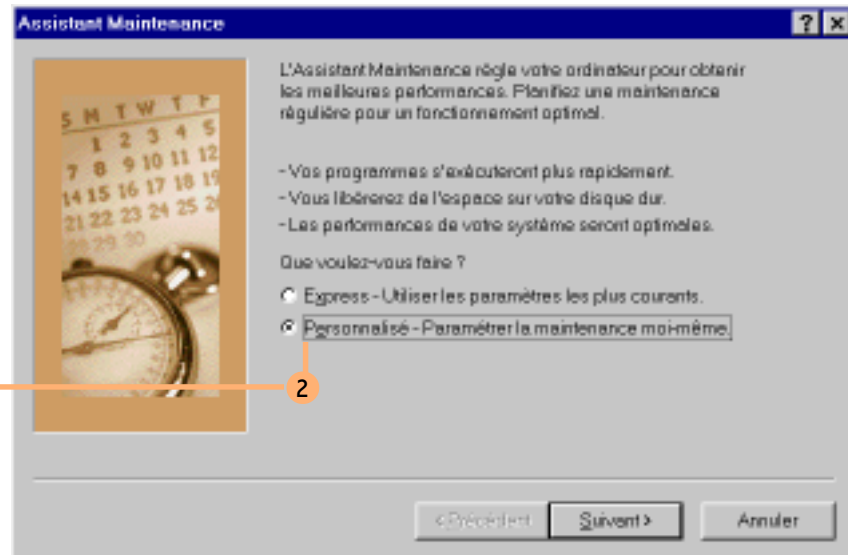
Assistant Maintenance

?

×

S M T W T F
1 2 3 4 5
7 8 9 10 11 12
14 15 16 17 18 19
21 22 23 24 25 26
28 29 30

L'Assistant Maintenance règle votre ordinateur pour obtenir les meilleures performances. Planifiez une maintenance régulière pour un fonctionnement optimal.

- Vos programmes s'exécuteront plus rapidement.
- Vous libérerez de l'espace sur votre disque dur.
- Les performances de votre système seront optimales.

Que voulez-vous faire ?

Express - Utiliser les paramètres les plus courants.

Personnalisé - Paramétrer la maintenance moi-même.

2

< Précédent

Suivant >

Annuler